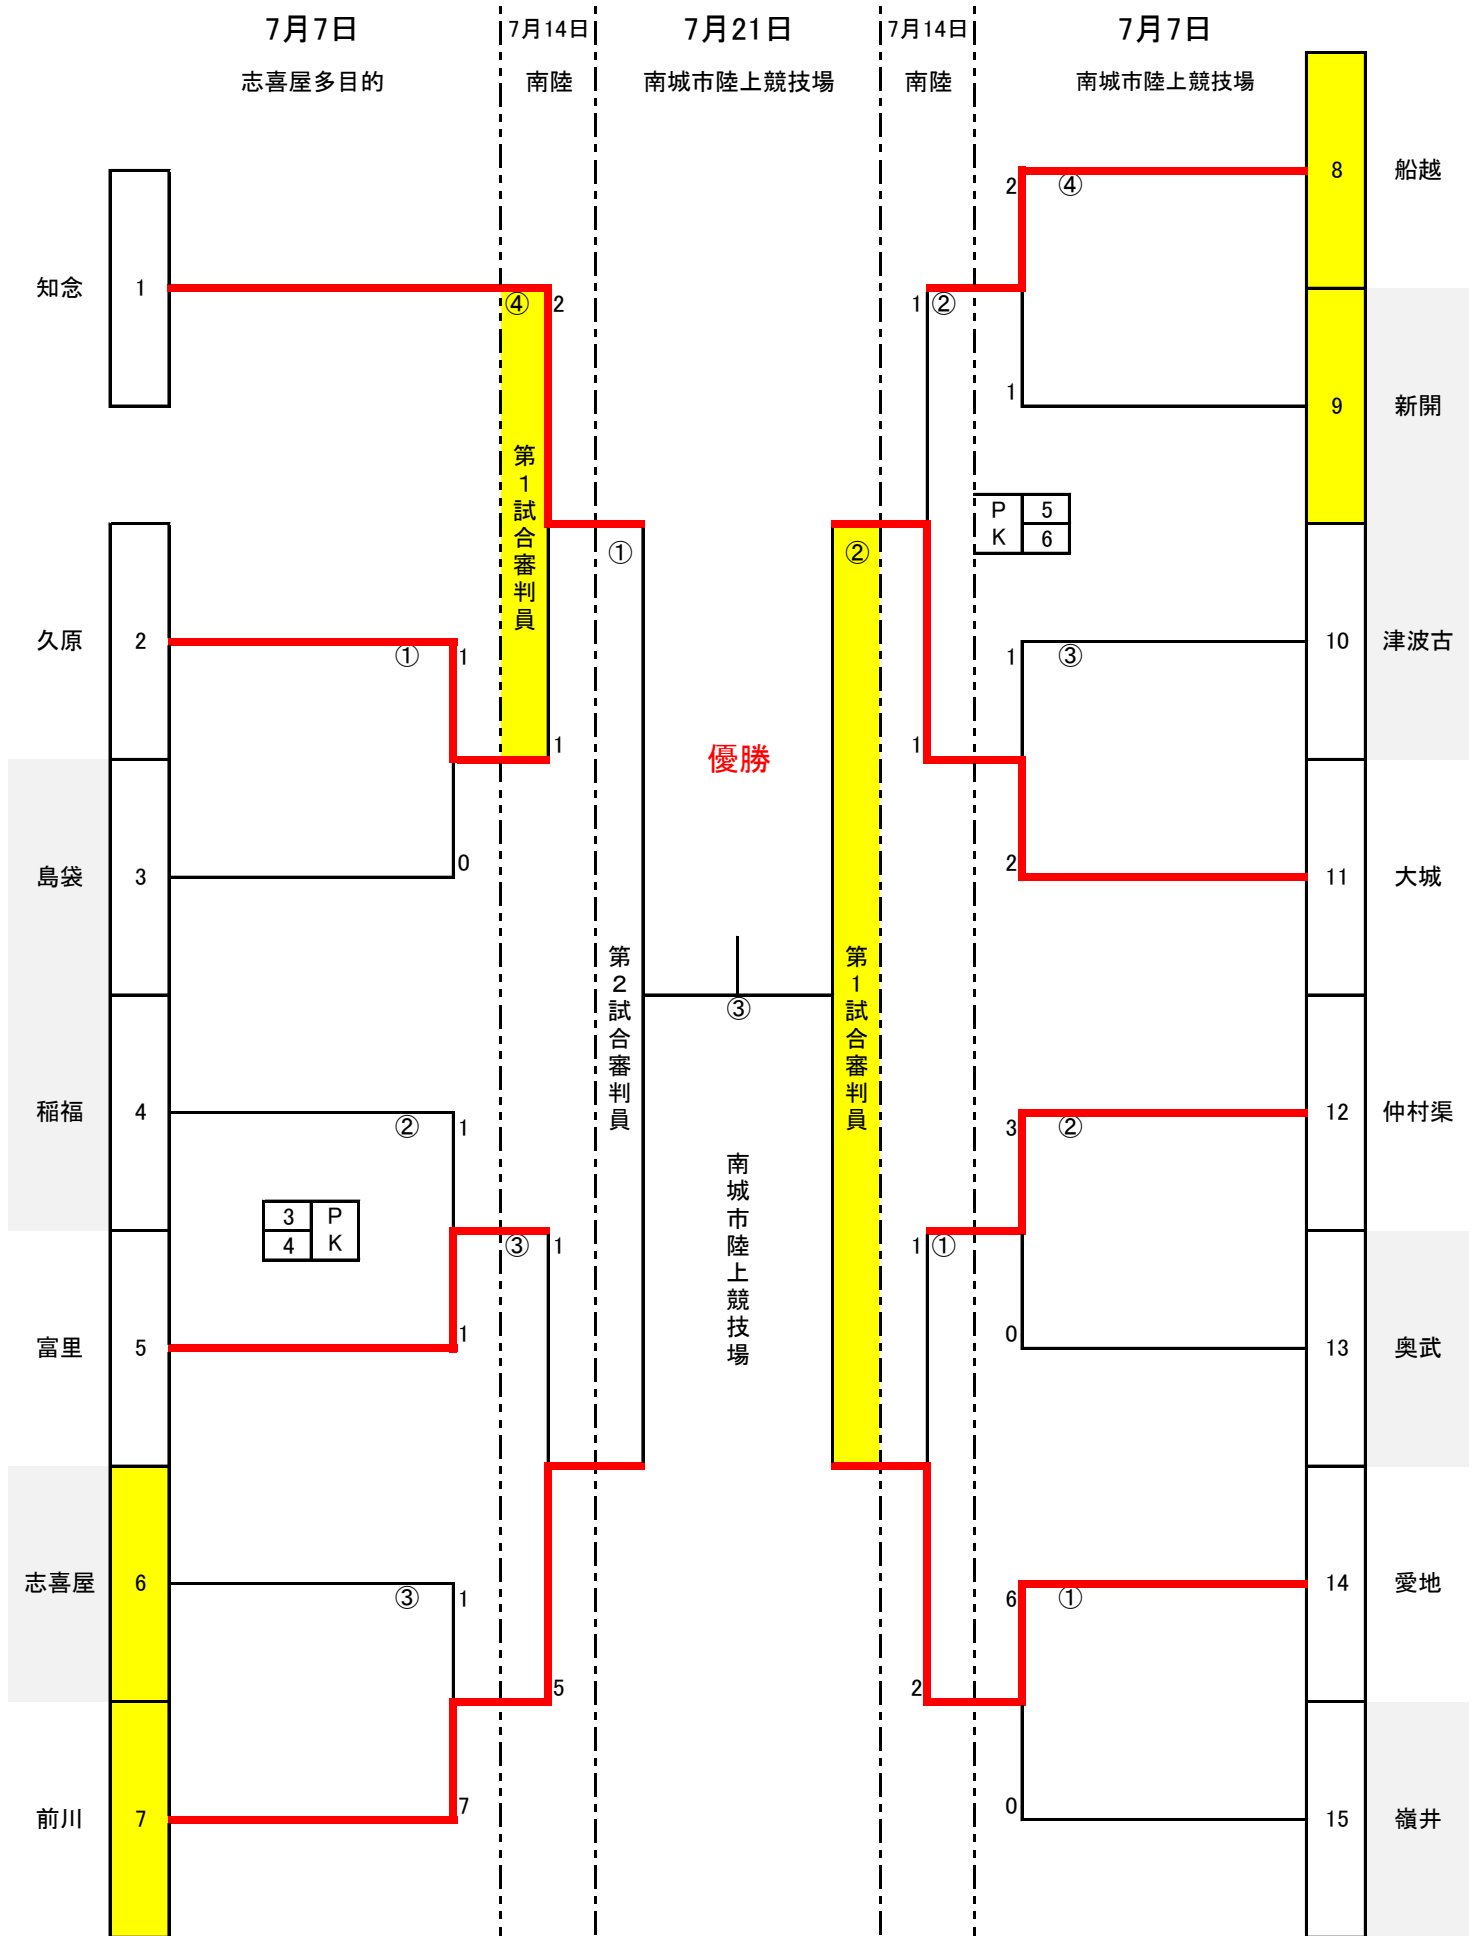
7月7日
志喜屋多目的

7月14日
南陸

7月21日
南城市陸上競技場

7月14日
南陸

7月7日
南城市陸上競技場

知念 1
久原 2
島袋 3
稲福 4
富里 5
志喜屋 6
前川 7

8 船越
9 新開
10 津波古
11 大城
12 仲村渠
13 奥武
14 愛地
15 嶺井

④ 2
第1試合審判員
① 1
1
0
② 1
| 3 | P |
|---|---|
| 4 | K |
③ 1
1
③ 1
5
7

①
第2試合審判員
優勝
③
南城市陸上競技場
②
第1試合審判員

2 ④
1 ②
1
| P | 5 |
|---|---|
| K | 6 |
1 ③
1
2
3 ②
1 ①
0
6 ①
2
0